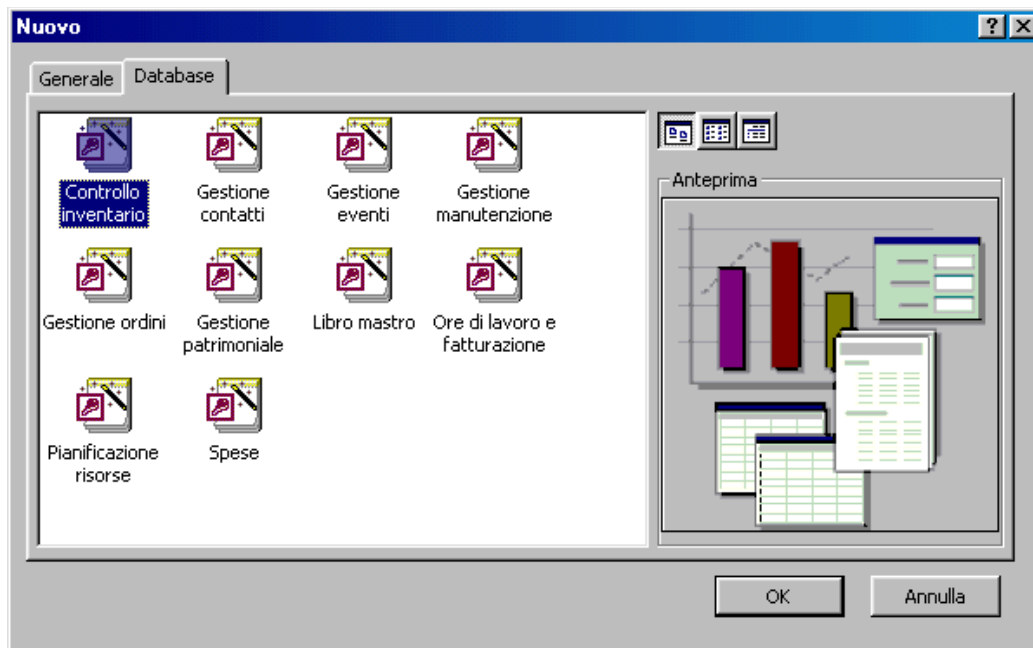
Nuovo

?

Generale

Database

Controllo inventario

Gestione contatti

Gestione eventi

Gestione manutenzione

Gestione ordini

Gestione patrimoniale

Libro mastro

Ore di lavoro e fatturazione

Pianificazione risorse

Spese

Anteprima

OK

Annulla